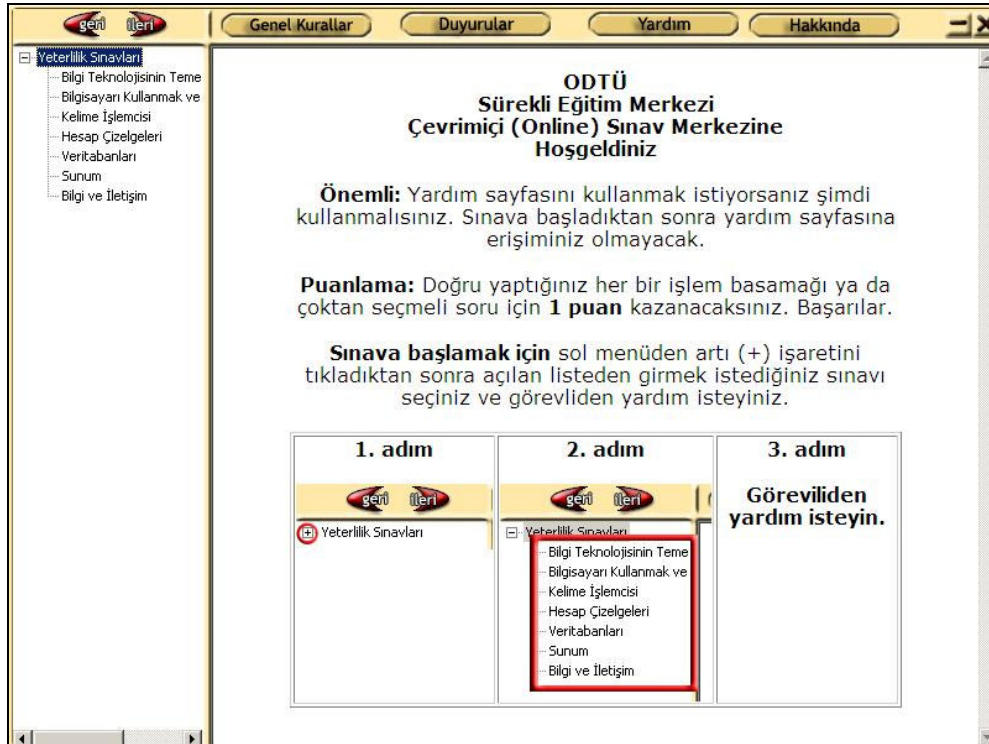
geri ileri

Genel Kurallar | Duyurular | Yardım | Hakkında

Yeterlilik Sınavları
Bilgi Teknolojisinin Teme
Bilgisayarı Kullanmak ve
Kelime İşlemcisi
Hesap Çizelgeleri
Veritabanları
Sunum
Bilgi ve İletişim

ODTÜ
Sürekli Eğitim Merkezi
Çevrimiçi (Online) Sınav Merkezine
Hoşgeldiniz

**Önemli:** Yardım sayfasını kullanmak istiyorsanız şimdi kullanmalısınız. Sınava başladıktan sonra yardım sayfasına erişiminiz olmayacak.

**Puanlama:** Doğru yaptığınız her bir işlem basamağı ya da çoktan seçmeli soru için **1 puan** kazanacaksınız. Başarılar.

**Sınava başlamak için** sol menüden artı (+) işaretini tıkladıktan sonra açılan listeden girmek istediğiniz sınavı seçiniz ve görevliden yardım isteyiniz.

| 1. adım | 2. adım | 3. adım |
|---|---|---|
| geri ileri<br>Yeterlilik Sınavları | geri ileri<br>Yeterlilik Sınavları<br>Bilgi Teknolojisinin Teme<br>Bilgisayarı Kullanmak ve<br>Kelime İşlemcisi<br>Hesap Çizelgeleri<br>Veritabanları<br>Sunum<br>Bilgi ve İletişim | Göreviliden yardım isteyin. |